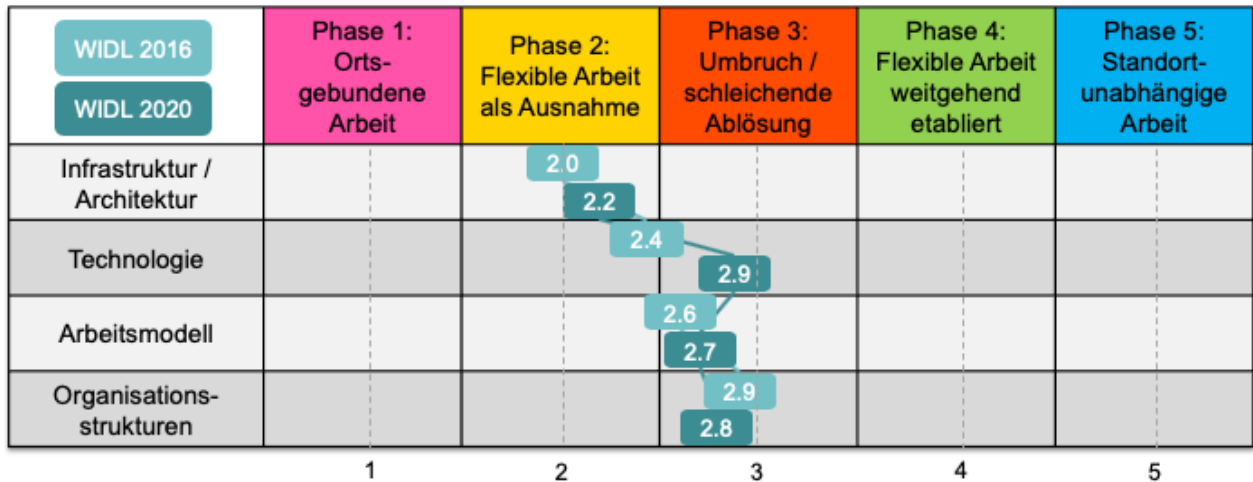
| WIDL 2016 WIDL 2020 | Phase 1: Ortsgebundene Arbeit | Phase 2: Flexible Arbeit als Ausnahme | Phase 3: Umbruch / schleichende Ablösung | Phase 4: Flexible Arbeit weitgehend etabliert | Phase 5: Standortunabhängige Arbeit |
|---|---|---|---|---|---|
| Infrastruktur / Architektur | | 2.0 2.2 | | | |
| Technologie | | 2.4 | 2.9 | | |
| Arbeitsmodell | | 2.6 | 2.7 | | |
| Organisationsstrukturen | | | 2.9 2.8 | | |

1 2 3 4 5